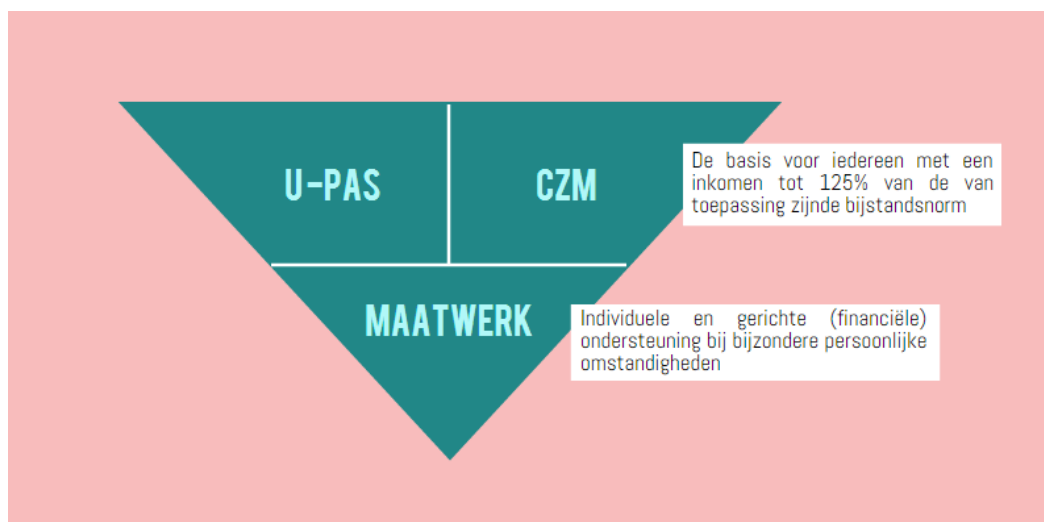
U-PAS

CZM

De basis voor iedereen met een inkomen tot 125% van de van toepassing zijnde bijstandsnorm

MAATWERK

Individuele en gerichte (financiële) ondersteuning bij bijzondere persoonlijke omstandigheden